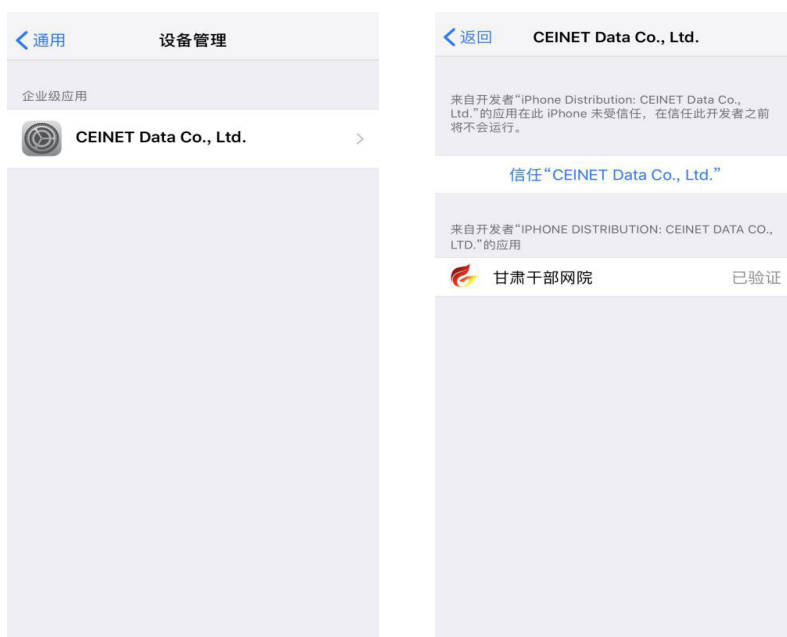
< 通用

设备管理

企业级应用

CEINET Data Co., Ltd.

< 返回

CEINET Data Co., Ltd.

来自开发者“iPhone Distribution: CEINET Data Co., Ltd.”的应用在此 iPhone 未受信任，在信任此开发者之前将不会运行。

信任“CEINET Data Co., Ltd.”

来自开发者“IPHONE DISTRIBUTION: CEINET DATA CO., LTD.”的应用

甘肃干部网院

已验证